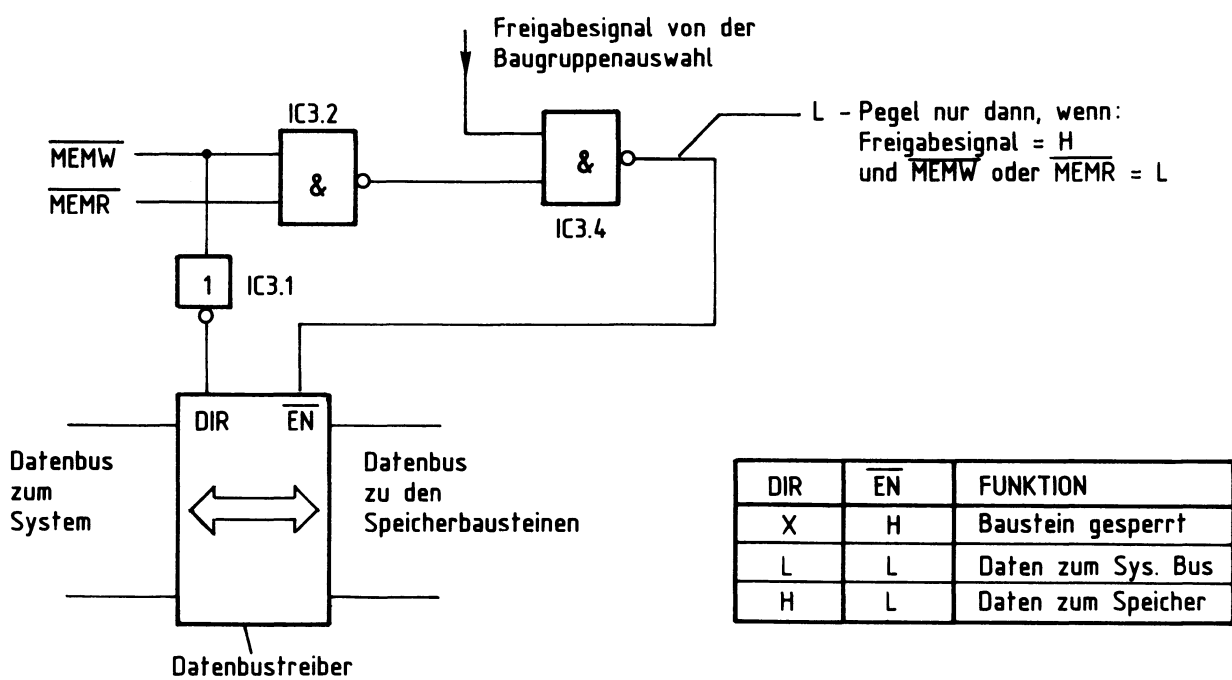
Freigabesignal von der Baugruppenauswahl

IC3.2

$\overline{MEMW}$

$\overline{MEMR}$

&

&

IC3.4

L - Pegel nur dann, wenn:
Freigabesignal = H
und $\overline{MEMW}$ oder $\overline{MEMR}$ = L

1

IC3.1

DIR

$\overline{EN}$

Datenbus zum System

Datenbus zu den Speicherbausteinen

Datenbustreiber

| DIR | $\overline{EN}$ | FUNKTION |
|---|---|---|
| X | H | Baustein gesperrt |
| L | L | Daten zum Sys. Bus |
| H | L | Daten zum Speicher |